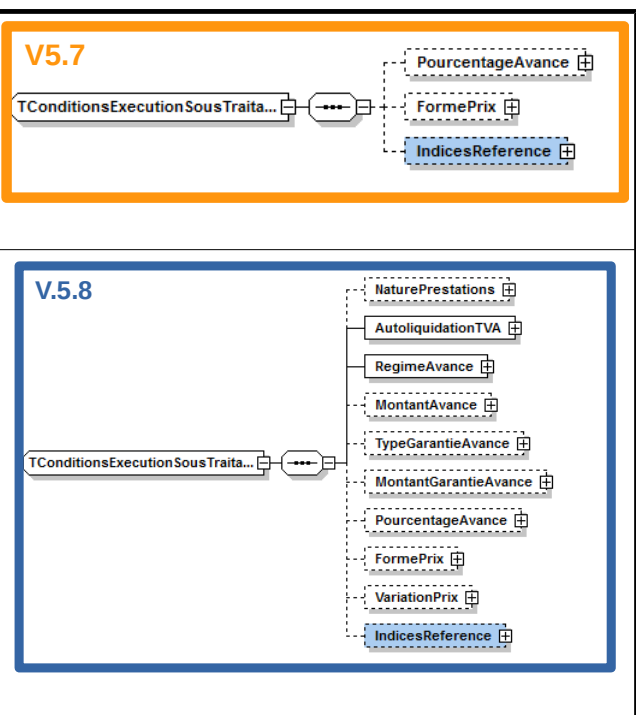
V5.7

TConditionsExecutionSousTraita...

PourcentageAvance

FormePrix

IndicesReference

V.5.8

TConditionsExecutionSousTraita...

NaturePrestations

AutoliquidationTVA

RegimeAvance

MontantAvance

TypeGarantieAvance

MontantGarantieAvance

PourcentageAvance

FormePrix

VariationPrix

IndicesReference